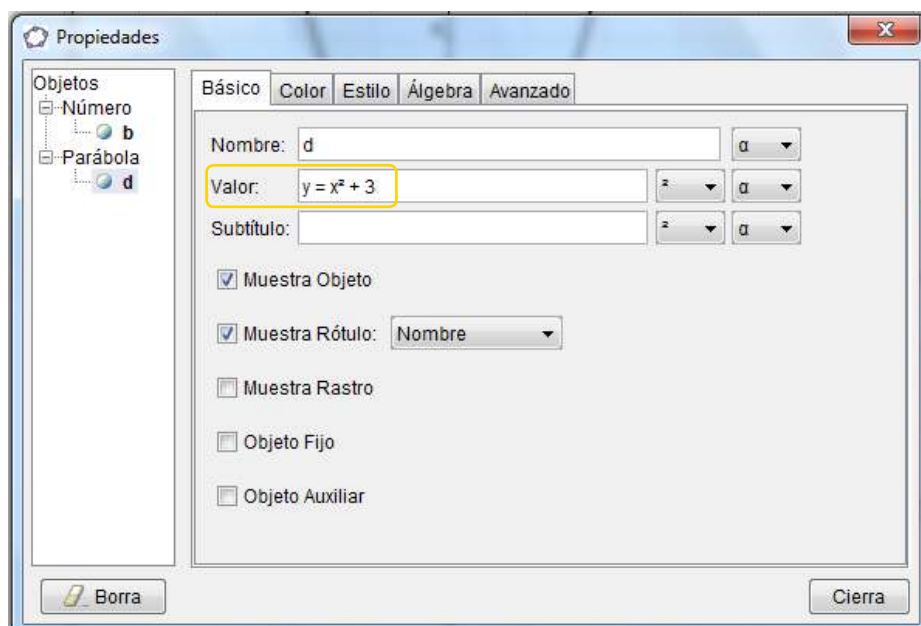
Propiedades

Objetos
Número
b
Parábola
d

Básico | Color | Estilo | Álgebra | Avanzado

Nombre: d
α

Valor: $y = x^2 + 3$
²
α

Subtítulo:
²
α

Muestra Objeto

Muestra Rótulo: Nombre

Muestra Rastro

Objeto Fijo

Objeto Auxiliar

Borra

Cierra